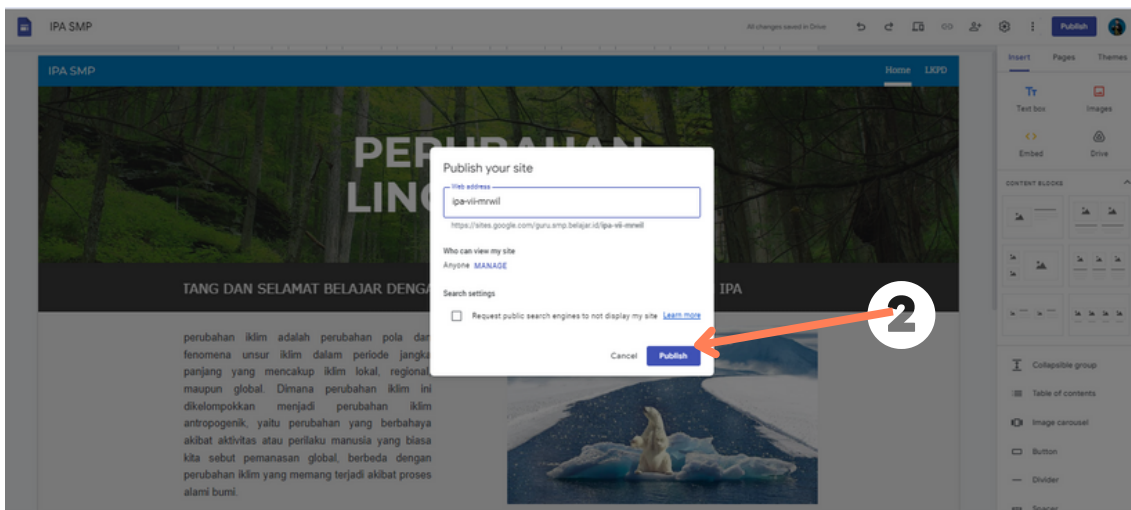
IPA SMP

All changes saved in Drive

Publish

Insert Pages Themes

Text box Images

Embed Drive

CONTENT BLOCKS

Collapsible group

Table of contents

Image carousel

Button

Divider

Spacer

IPA SMP

Home LKPD

PERUBAHAN LING

TANG DAN SELAMAT BELAJAR DENGA IPA

perubahan iklim adalah perubahan pola dan fenomena unsur iklim dalam periode jangka panjang yang mencakup iklim lokal, regional, maupun global. Dimana perubahan iklim ini dikelompokkan menjadi perubahan iklim antropogenik, yaitu perubahan yang berbahaya akibat aktivitas atau perilaku manusia yang biasa kita sebut pemanasan global, berbeda dengan perubahan iklim yang memang terjadi akibat proses alami bumi.

Publish your site

Web address

ipa-vii-mrwil

https://sites.google.com/guru.smp.belajar.id/ipa-vii-mrwil

Who can view my site

Anyone MANAGE

Search settings

Request public search engines to not display my site Learn more

Cancel Publish

2